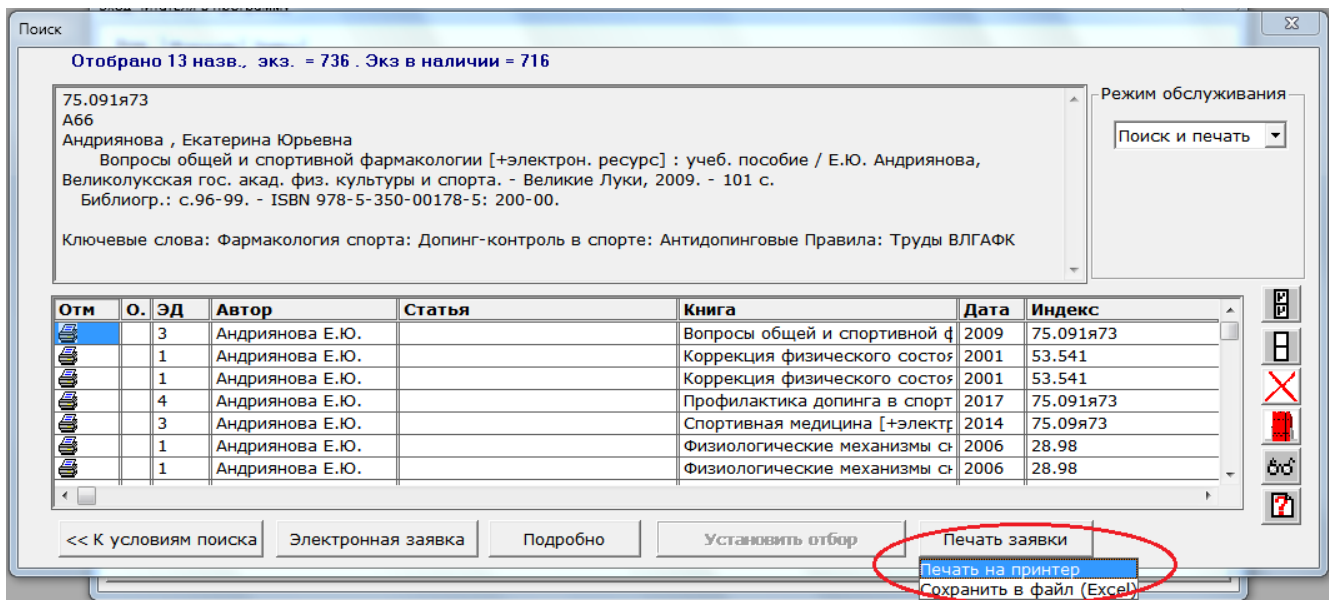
Поиск

Отобрано 13 назв., экз. = 736 . Экз в наличии = 716

75.091я73
А66
Андриянова , Екатерина Юрьевна
Вопросы общей и спортивной фармакологии [+электрон. ресурс] : учеб. пособие / Е.Ю. Андриянова, Великолукская гос. акад. физ. культуры и спорта. - Великие Луки, 2009. - 101 с.
Библиогр.: с.96-99. - ISBN 978-5-350-00178-5: 200-00.

Ключевые слова: Фармакология спорта: Допинг-контроль в спорте: Антидопинговые Правила: Труды ВЛГАФК

Режим обслуживания
Поиск и печать

| Отм | О. | ЭД | Автор | Статья | Книга | Дата | Индекс |
|---|---|---|---|---|---|---|---|
| | | 3 | Андриянова Е.Ю. | | Вопросы общей и спортивной ф | 2009 | 75.091я73 |
| | | 1 | Андриянова Е.Ю. | | Коррекция физического состоя | 2001 | 53.541 |
| | | 1 | Андриянова Е.Ю. | | Коррекция физического состоя | 2001 | 53.541 |
| | | 4 | Андриянова Е.Ю. | | Профилактика допинга в спорт | 2017 | 75.091я73 |
| | | 3 | Андриянова Е.Ю. | | Спортивная медицина [+электр | 2014 | 75.09я73 |
| | | 1 | Андриянова Е.Ю. | | Физиологические механизмы сн | 2006 | 28.98 |
| | | 1 | Андриянова Е.Ю. | | Физиологические механизмы сн | 2006 | 28.98 |

<< К условиям поиска | Электронная заявка | Подробно | Установить отбор | Печать заявки
Печать на принтер
Сохранить в файл (Excel)